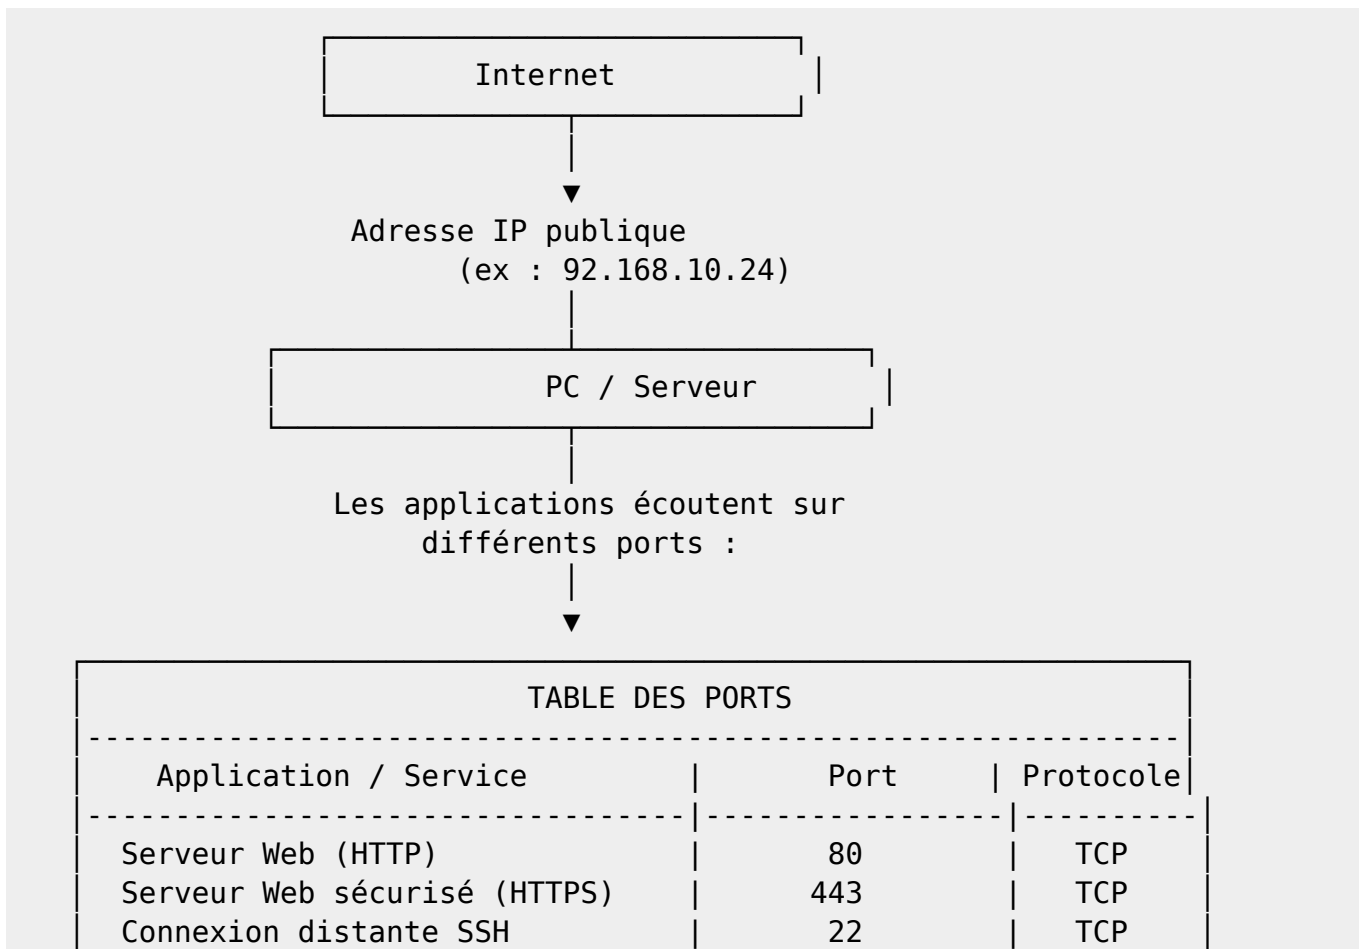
Internet

Adresse IP publique
(ex : 92.168.10.24)

PC / Serveur

Les applications écoutent sur différents ports :

TABLE DES PORTS

| Application / Service | Port | Protocole |
|---|---|---|
| Serveur Web (HTTP) | 80 | TCP |
| Serveur Web sécurisé (HTTPS) | 443 | TCP |
| Connexion distante SSH | 22 | TCP |